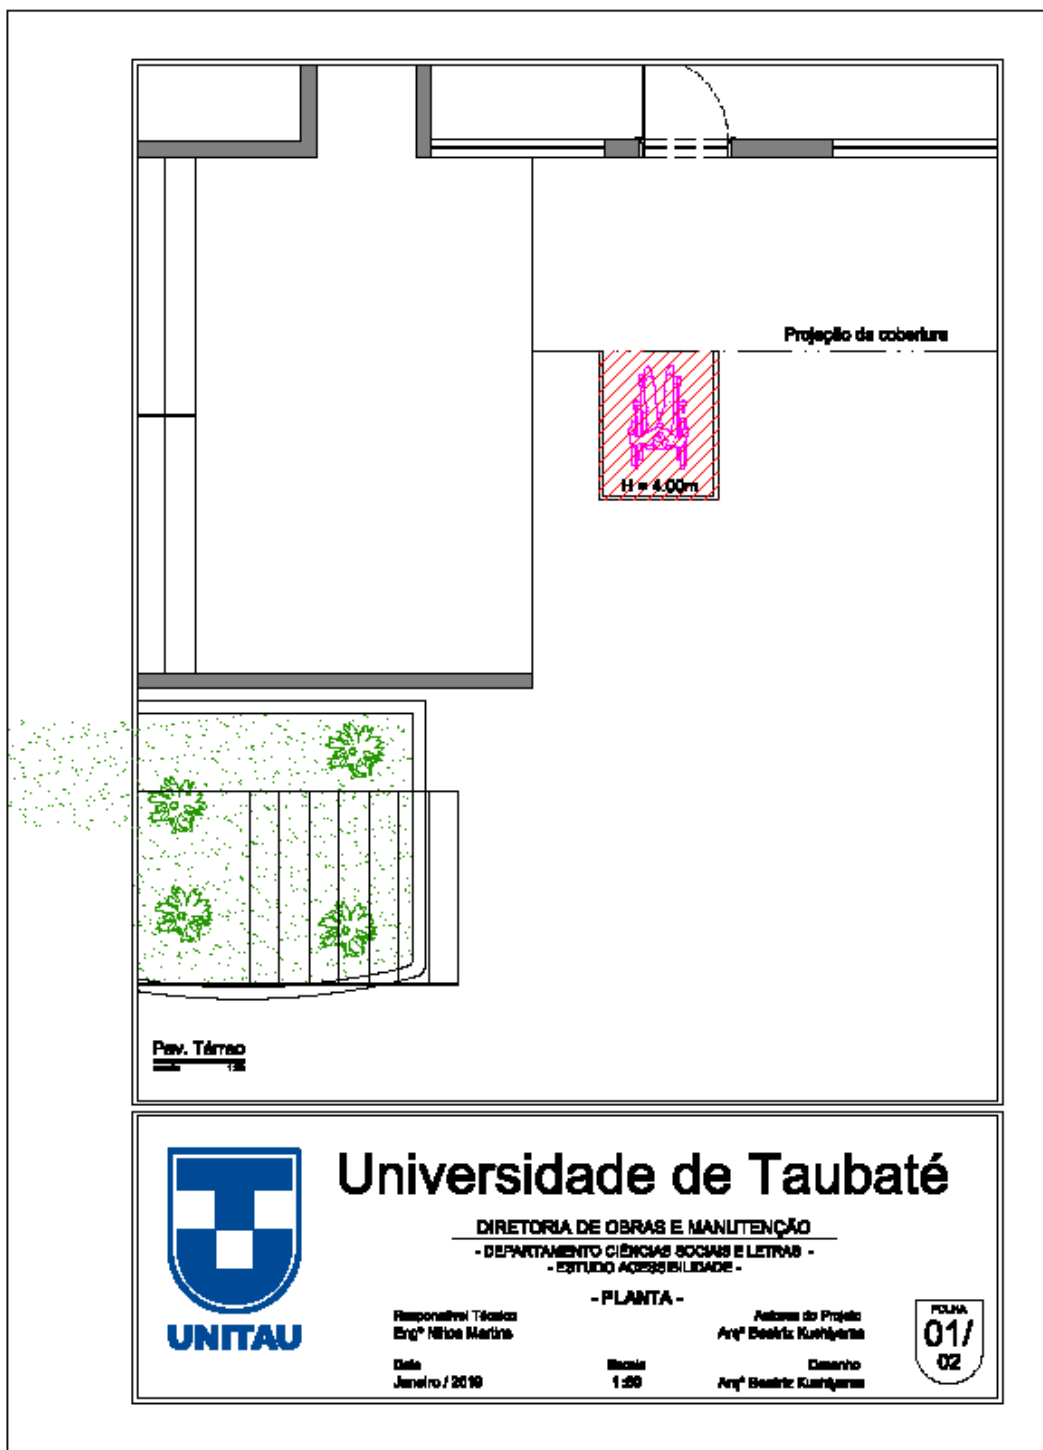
Projeção da cobertura

H = 4.00m

Pav. Térreo

escala 1:50

UNITAU

Universidade de Taubaté

DIRETORIA DE OBRAS E MANUTENÇÃO

- DEPARTAMENTO CIÊNCIAS SOCIAIS E LETRAS -

- ESTUDO ACESSIBILIDADE -

- PLANTA -

Responsável Técnico
Engº Nilton Martins

Autores do Projeto
Arqª Beatriz Kushiyama

Data
Janeiro / 2019

Escala
1:50

Desenho
Arqª Beatriz Kushiyama

FOLHA
01/
02